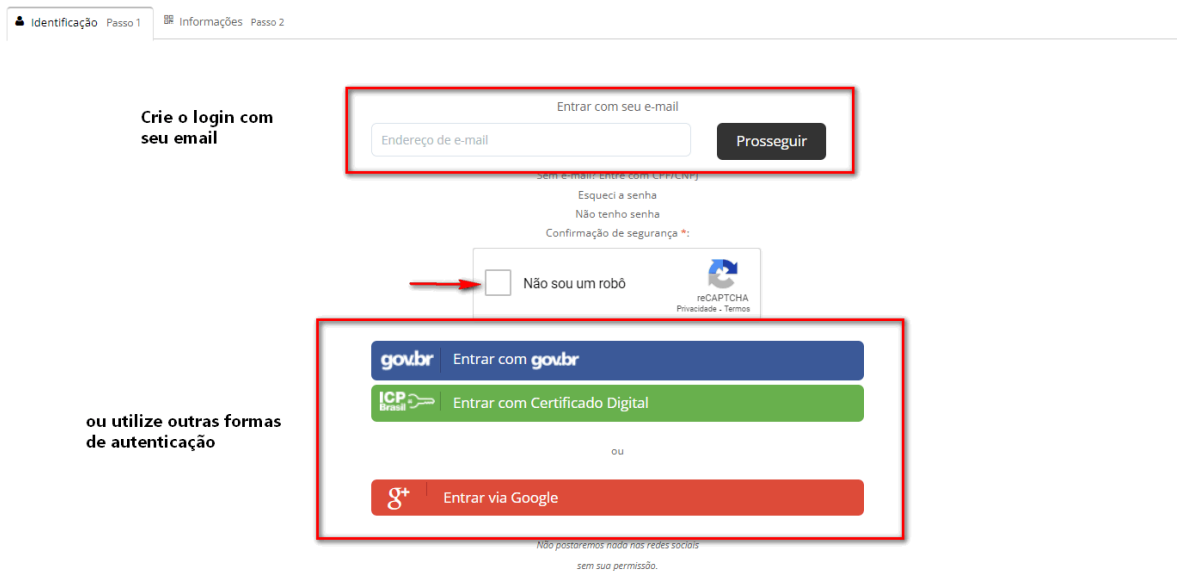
Identificação Passo 1 Informações Passo 2

Crie o login com seu email

Entrar com seu e-mail

Endereço de e-mail

Prosseguir

Sem e-mail? Entre com CPF/CNPJ

Esqueci a senha

Não tenho senha

Confirmação de segurança *:

Não sou um robô

reCAPTCHA
Privacidade - Termos

ou utilize outras formas de autenticação

gov.br Entrar com gov.br

ICP Brasil Entrar com Certificado Digital

ou

g+ Entrar via Google

Não postaremos nada nas redes sociais sem sua permissão.